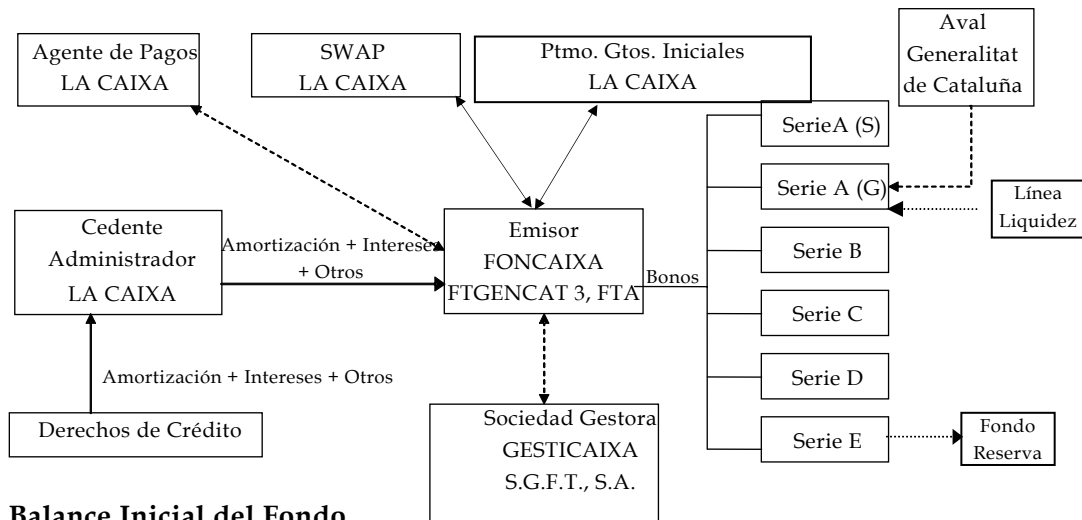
Agente de Pagos
LA CAIXA

SWAP
LA CAIXA

Ptmo. Gtos. Iniciales
LA CAIXA

Aval
Generalitat
de Cataluña

SerieA (S)

Serie A (G)

Línea
Liquidez

Cedente
Administrador
LA CAIXA

Amortización + Intereses
+ Otros

Emisor
FONCAIXA
FTGENCAT 3, FTA

Bonos

Serie B

Serie C

Serie D

Serie E

Fondo
Reserva

Amortización + Intereses + Otros

Derechos de Crédito

Sociedad Gestora
GESTICAIXA
S.G.F.T., S.A.

Balance Inicial del Fondo